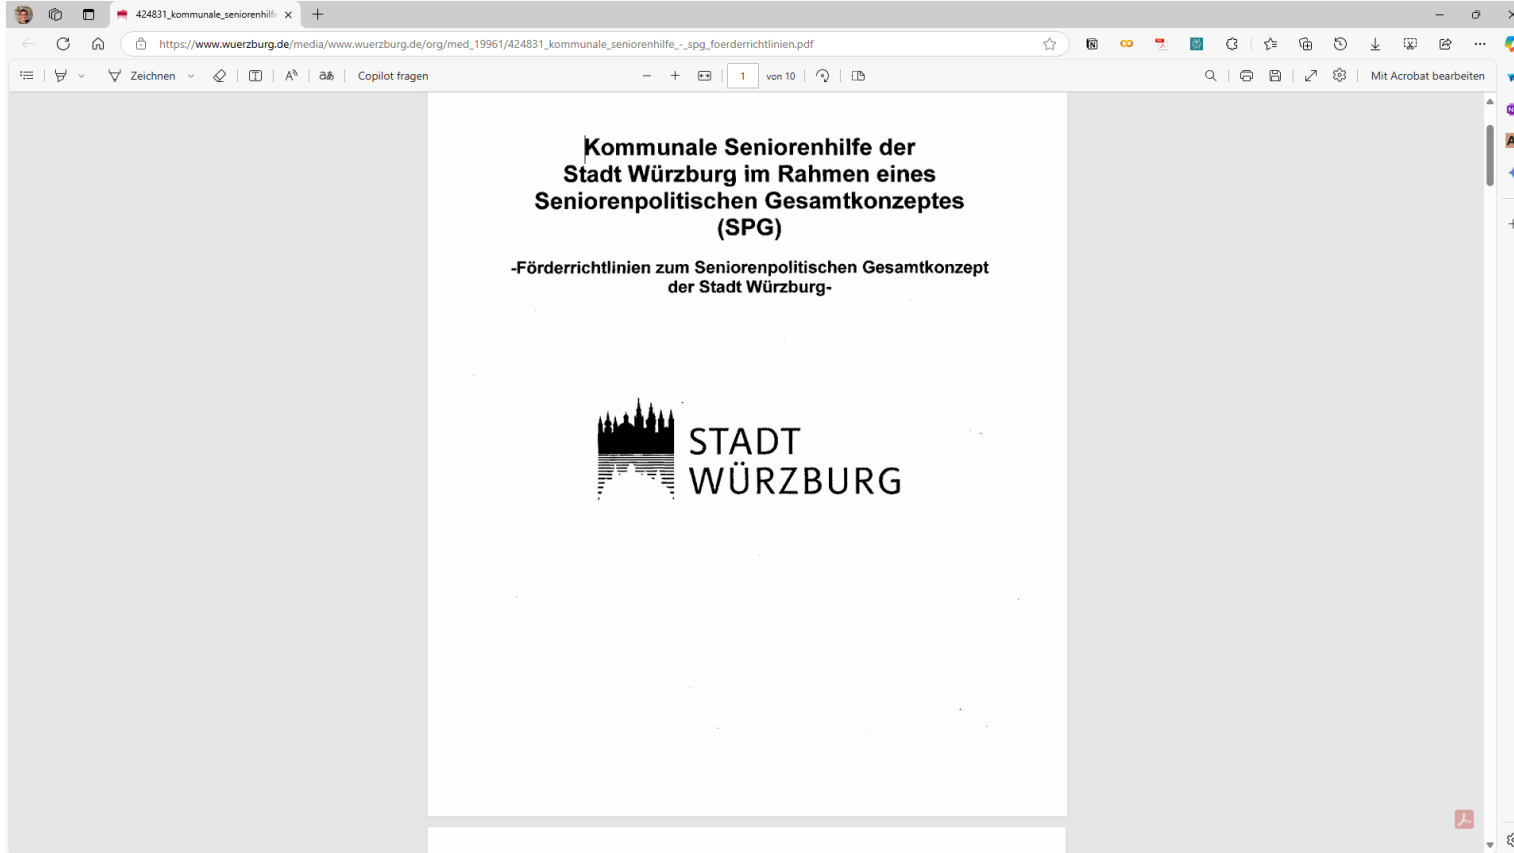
424831_kommunale_seniorenhilfe

https://www.wuerzburg.de/media/www.wuerzburg.de/org/med_19961/424831_kommunale_seniorenhilfe_-_spg_foerderrichtlinien.pdf

Zeichnen

Copilot fragen

1 von 10

Mit Acrobat bearbeiten

Kommunale Seniorenhilfe der Stadt Würzburg im Rahmen eines Seniorenpolitischen Gesamtkonzeptes (SPG)

-Förderrichtlinien zum Seniorenpolitischen Gesamtkonzept der Stadt Würzburg-

STADT WÜRZBURG